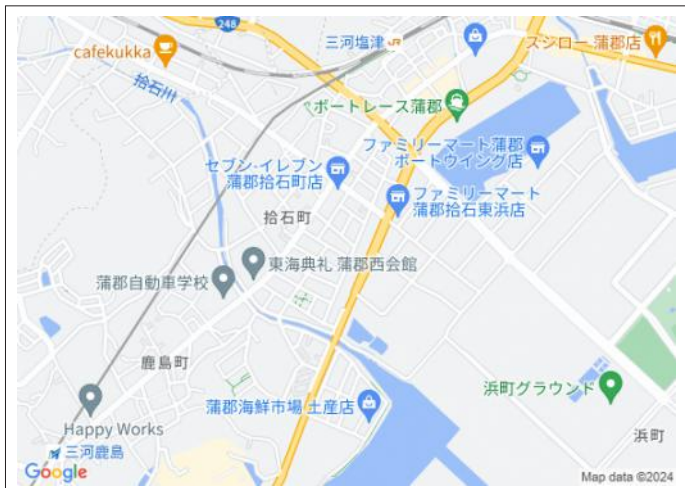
248
cafekukka
三河塩津
スシロー 蒲郡店
拾石川
ボートレース蒲郡
ファミリーマート蒲郡ボートウィング店
セブン-イレブン 蒲郡拾石町店
ファミリーマート 蒲郡拾石東浜店
拾石町
東海典礼 蒲郡西会館
蒲郡自動車学校
鹿島町
浜町グラウンド
Happy Works
蒲郡海鮮市場 土産店
三河鹿島
浜町
Google
Map data ©2024